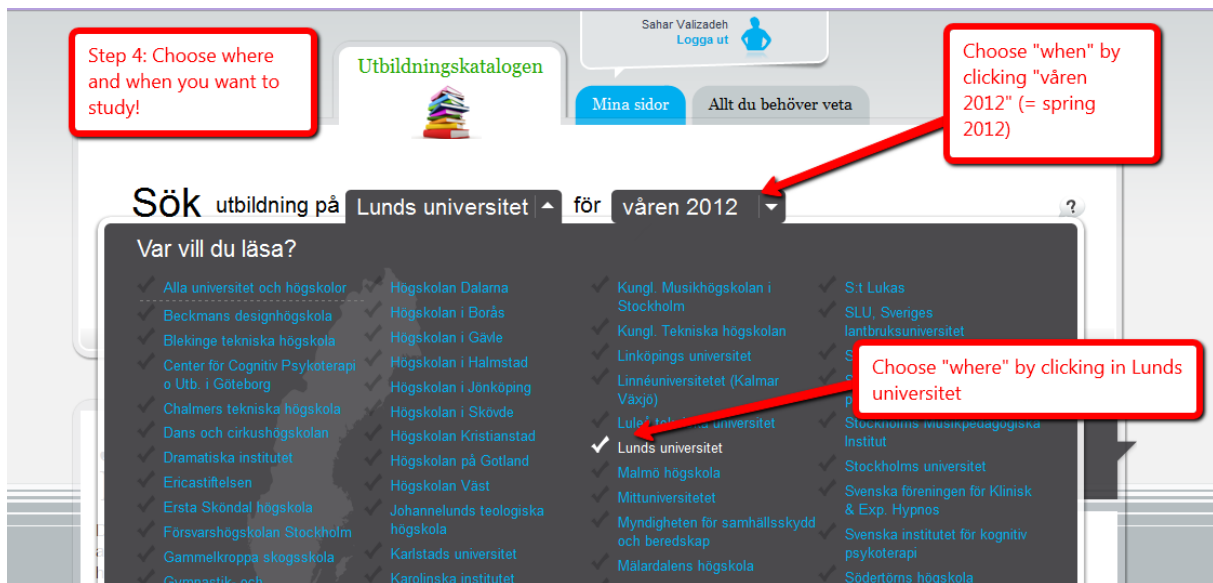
Step 4: Choose where and when you want to study!

Utbildningskatalogen

Sahar Valizadeh
Logga ut

Mina sidor

Allt du behöver veta

Choose "when" by clicking "våren 2012" (= spring 2012)

Sök utbildning på Lunds universitet för våren 2012

?

Var vill du läsa?

Alla universitet och högskolor
Beckmans designhögskola
Blekinge tekniska högskola
Center för Cognitiv Psykoterapi o Utb. i Göteborg
Chalmers tekniska högskola
Dans och cirkushögskolan
Dramatiska institutet
Ericastiftelsen
Ersta Sköndal högskola
Försvarshögskolan Stockholm
Gammelkroppa skogsskola
Gymnastik- och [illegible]

Högskolan Dalarna
Högskolan i Borås
Högskolan i Gävle
Högskolan i Halmstad
Högskolan i Jönköping
Högskolan i Skövde
Högskolan Kristianstad
Högskolan på Gotland
Högskolan Väst
Johannelunds teologiska högskola
Karlstads universitet
Karolinska institutet

Kungl. Musikhögskolan i Stockholm
Kungl. Tekniska högskolan
Linköpings universitet
Linnéuniversitetet (Kalmar Växjö)
Luleå tekniska universitet
Lunds universitet
Malmö högskola
Mittuniversitetet
Myndigheten för samhällsskydd och beredskap
Mälardalens högskola

S:t Lukas
SLU, Sveriges lantbruksuniversitet
S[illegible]
S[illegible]
Stockholms Musikpedagogiska Institut
Stockholms universitet
Svenska föreningen för Klinisk & Exp. Hypnos
Svenska institutet för kognitiv psykoterapi
Södertörns högskola

Choose "where" by clicking in Lunds universitet